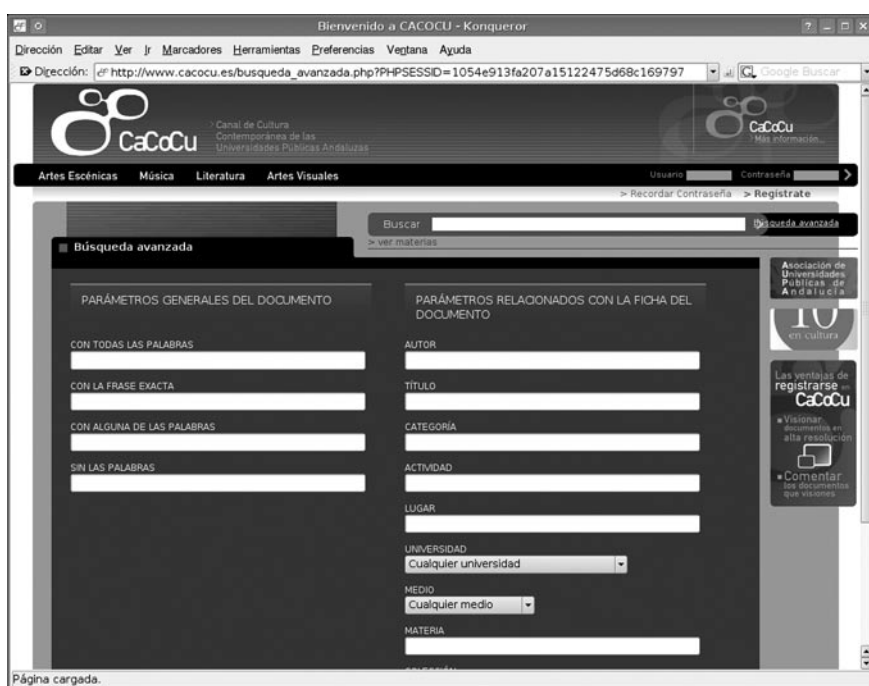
Bienvenido a CACOCU - Konqueror

Dirección Editar Ver Ir Marcadores Herramientas Preferencias Ventana Ayuda

Dirección: http://www.cacocu.es/busqueda_avanzada.php?PHPSESSID=1054e913fa207a15122475d68c169797

Google Buscar

CaCoCu

Canal de Cultura Contemporánea de las Universidades Públicas Andaluzas

CaCoCu
Más información...

Artes Escénicas Música Literatura Artes Visuales

Usuario Contraseña

> Recordar Contraseña > Registrate

Buscar

Búsqueda avanzada

> ver materias

Búsqueda avanzada

Asociación de Universidades Públicas de Andalucía

10
en cultura

Las ventajas de registrarse en CaCoCu

Visionar documentos en alta resolución

Comentar los documentos que visiones

PARÁMETROS GENERALES DEL DOCUMENTO

CON TODAS LAS PALABRAS

CON LA FRASE EXACTA

CON ALGUNA DE LAS PALABRAS

SIN LAS PALABRAS

PARÁMETROS RELACIONADOS CON LA FICHA DEL DOCUMENTO

AUTOR

TÍTULO

CATEGORÍA

ACTIVIDAD

LUGAR

UNIVERSIDAD

Cualquier universidad

MEDIO

Cualquier medio

MATERIA

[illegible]

Página cargada.